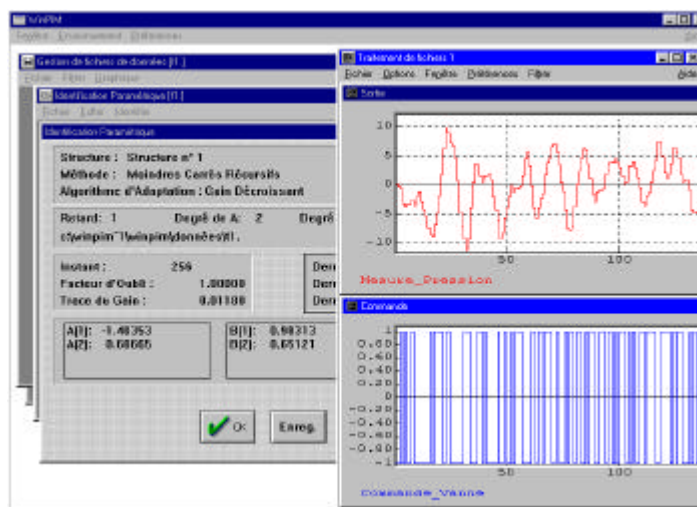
WinPIM

Fenêtre Environnement Préférences

Gestion de fichiers de données [f1]

Fichier Filtre Graphique

Identification Paramétrique [f1]

Fichier Tracer Identifier

Identification Paramétrique

Structure : Structure n° 1
Méthode : Moindres Carrés Récursifs
Algorithme d'Adaptation : Gain Décroissant

Retard : 1 Degré de A: 2 Degré
c:\winpim~1\winpim\données\f1.

Instant : 256
Facteur d'Oubli : 1.00000
Trace de Gain : 0.01100

Dern
Dern
Dern

A[1]: -1.40353
A[2]: 0.60605

B[1]: 0.90313
B[2]: 0.65121

Ok

Enreg.

Traitement de fichiers 1

Fichier Options Fenêtre Préférences Filtre

Aide

Sortie

1.0
0.5
0
-0.5
-1.0

50
100

Mesure_Pression

Commande

1
0.80
0.60
0.40
0.20
0
-0.20
-0.40
-0.60
-0.80
-1

50
100

Commande_Vanne